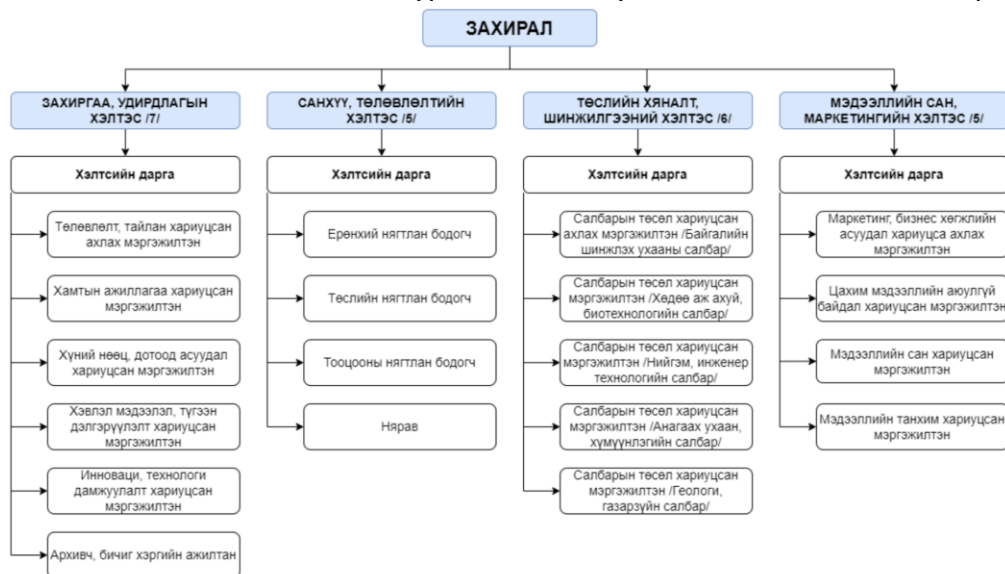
ЗАХИРАЛ

ЗАХИРГАА, УДИРДЛАГЫН ХЭЛТЭС /7/

Хэлтсийн дарга

Төлөвлөлт, тайлан хариуцсан ахлах мэргэжилтэн

Хамтын ажиллагаа хариуцсан мэргэжилтэн

Хүний нөөц, дотоод асуудал хариуцсан мэргэжилтэн

Хэвлэл мэдээлэл, түгээн дэлгэрүүлэлт хариуцсан мэргэжилтэн

Инноваци, технологи дамжуулалт хариуцсан мэргэжилтэн

Архивч, бичиг хэргийн ажилтан

САНХҮҮ, ТӨЛӨВЛӨЛТИЙН ХЭЛТЭС /5/

Хэлтсийн дарга

Ерөнхий нягтлан бодогч

Төслийн нягтлан бодогч

Тооцооны нягтлан бодогч

Нярав

ТӨСЛИЙН ХЯНАЛТ, ШИНЖИЛГЭЭНИЙ ХЭЛТЭС /6/

Хэлтсийн дарга

Салбарын төсөл хариуцсан ахлах мэргэжилтэн /Байгалийн шинжлэх ухааны салбар/

Салбарын төсөл хариуцсан мэргэжилтэн /Хөдөө аж ахуй, биотехнологийн салбар/

Салбарын төсөл хариуцсан мэргэжилтэн /Нийгэм, инженер технологийн салбар/

Салбарын төсөл хариуцсан мэргэжилтэн /Анагаах ухаан, хүмүүнлэгийн салбар/

Салбарын төсөл хариуцсан мэргэжилтэн /Геологи, газарзүйн салбар/

МЭДЭЭЛЛИЙН САН, МАРКЕТИНГИЙН ХЭЛТЭС /5/

Хэлтсийн дарга

Маркетинг, бизнес хөгжлийн асуудал хариуцса ахлах мэргэжилтэн

Цахим мэдээллийн аюулгүй байдал хариуцсан мэргэжилтэн

Мэдээллийн сан хариуцсан мэргэжилтэн

Мэдээллийн танхим хариуцсан мэргэжилтэн